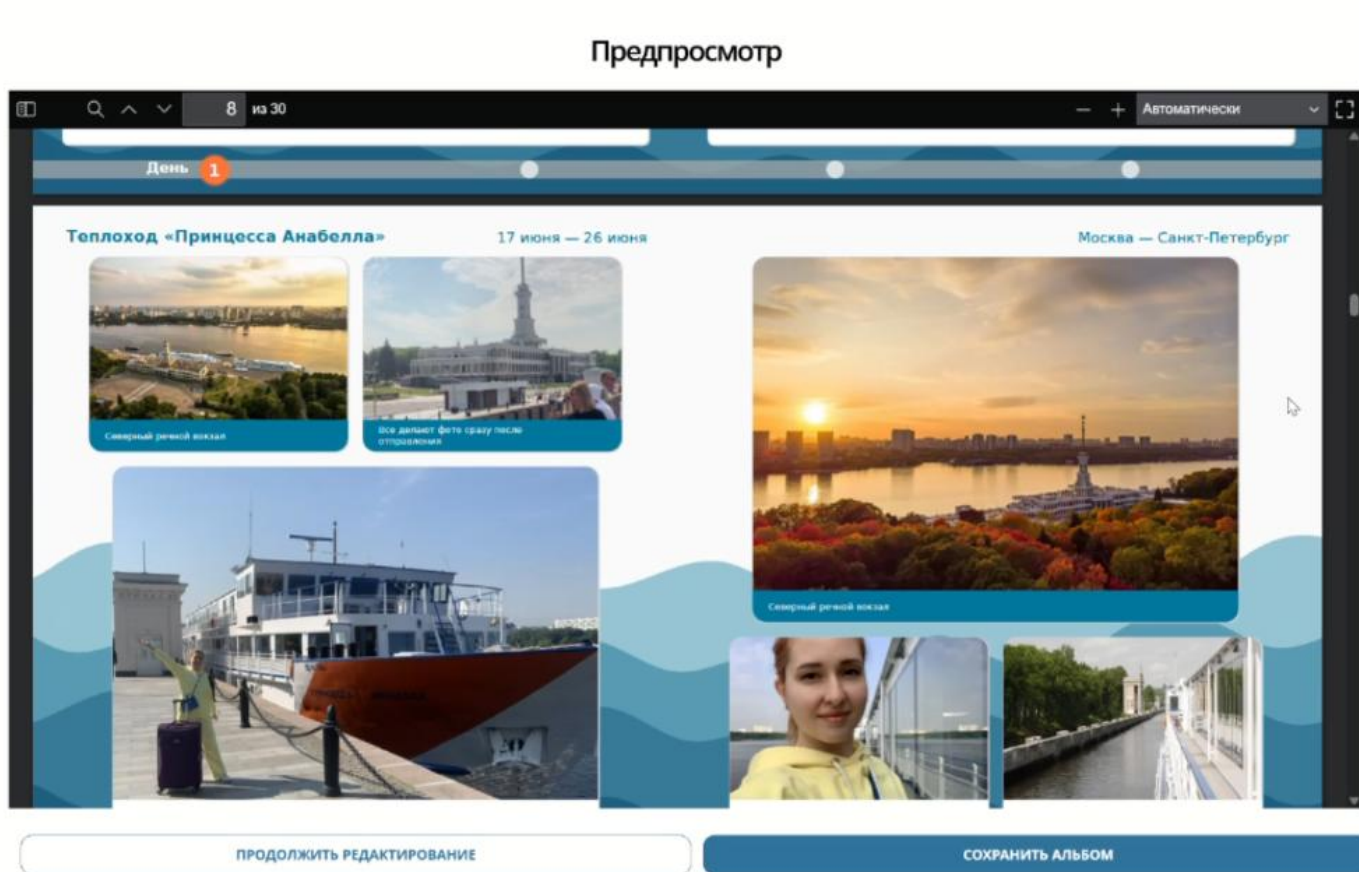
Предпросмотр

8 из 30

Автоматически

День 1

Теплоход «Принцесса Анабелла»

17 июня — 26 июня

Москва — Санкт-Петербург

Северный речной вокзал

Все делают фото сразу после отправления

Северный речной вокзал

ПРОДОЛЖИТЬ РЕДАКТИРОВАНИЕ

СОХРАНИТЬ АЛЬБОМ